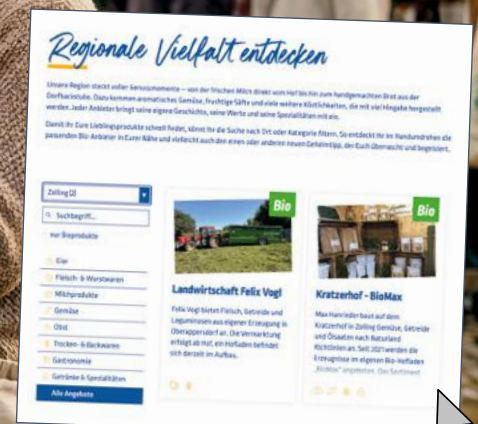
Regionale Vielfalt entdecken

Unsere Region steckt voller Genussmomente – von der frischen Milch direkt vom Hof bis hin zum handgemachten Brot aus der Dorfbackstube. Dazu kommen aromatisches Gemüse, fruchtige Säfte und viele weitere Köstlichkeiten, die mit viel Hingabe hergestellt werden. Jeder Anbieter bringt seine eigene Geschichte, seine Werte und seine Spezialitäten mit ein.

Damit ihr Eure Lieblingsprodukte schnell findet, könnt ihr die Suche nach Ort oder Kategorie filtern. So entdeckt ihr im Handumdrehen die passenden Bio-Anbieter in Eurer Nähe und vielleicht auch den einen oder anderen neuen Geheimtipp, der Euch überrascht und begeistert.

Zolling (3)

Suchbegriff...

nur Bioprodukte

Eier

Fleisch- & Wurstwaren

Milchprodukte

Gemüse

Obst

Trocken- & Backwaren

Gastronomie

Getränke & Spezialitäten

Alle Angebote

Bio

Landwirtschaft Felix Vogl

Felix Vogl bietet Fleisch, Getreide und Leguminosen aus eigener Erzeugung in Oberappersdorf an. Die Vermarktung erfolgt ab Hof, ein Hofladen befindet sich derzeit im Aufbau.

Bio

Kratzerhof - BioMax

Max Hanrieder baut auf dem Kratzerhof in Zolling Gemüse, Getreide und Ölsaaten nach Naturland Richtlinien an. Seit 2021 werden die Erzeugnisse im eigenen Bio-Hofladen „BioMax" angeboten. Das Sortiment